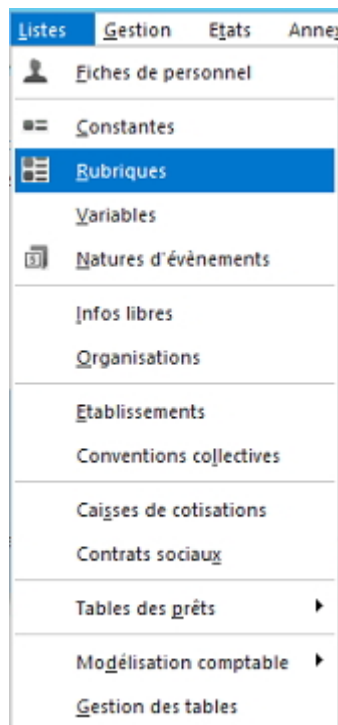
Listes Gestion Etats Anne

Fiches de personnel

Constantes

Rubriques

Variables

Natures d'évènements

Infos libres

Organisations

Etablissements

Conventions collectives

Caisses de cotisations

Contrats sociaux

Tables des prêts

Modélisation comptable

Gestion des tables